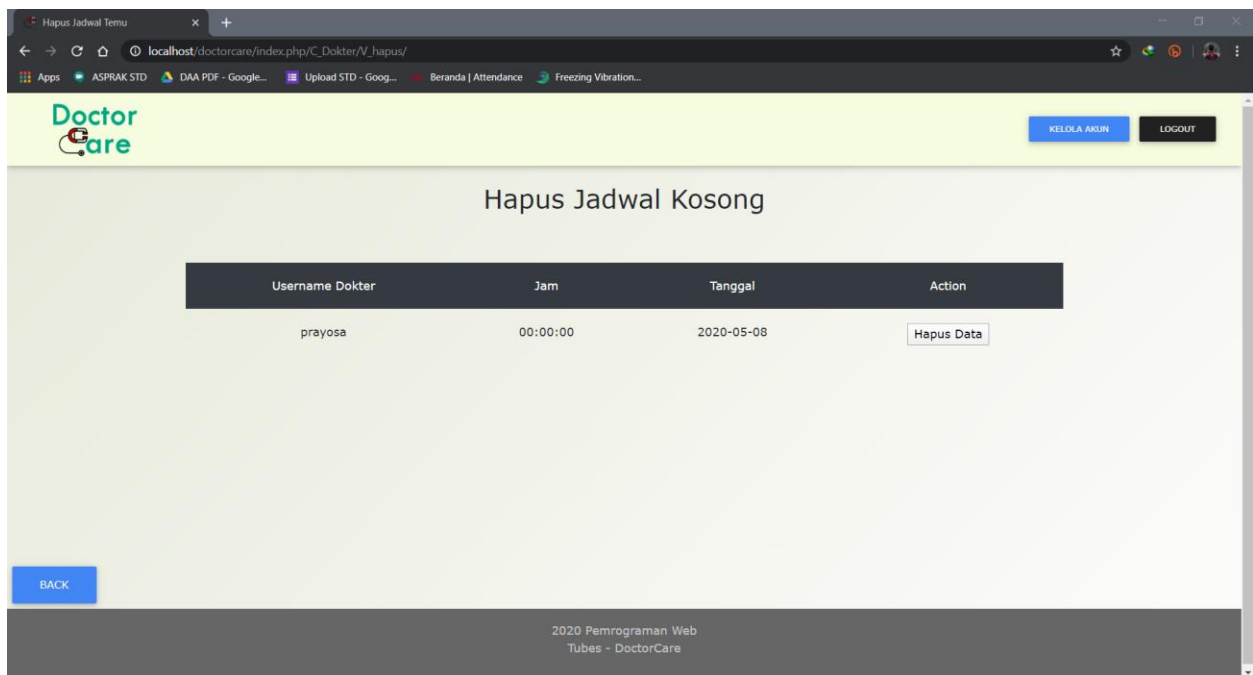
Hapus Jadwal Temu

localhost/doctorcare/index.php/C_Dokter/V_hapus/

Apps ASPRAK STD DAA PDF - Google... Upload STD - Goog... Beranda | Attendance Freezing Vibration...

Doctor Care

KELOLA AKUN LOGOUT

Hapus Jadwal Kosong

| Username Dokter | Jam | Tanggal | Action |
|---|---|---|---|
| prayosa | 00:00:00 | 2020-05-08 | Hapus Data |

BACK

2020 Pemrograman Web
Tubes - DoctorCare